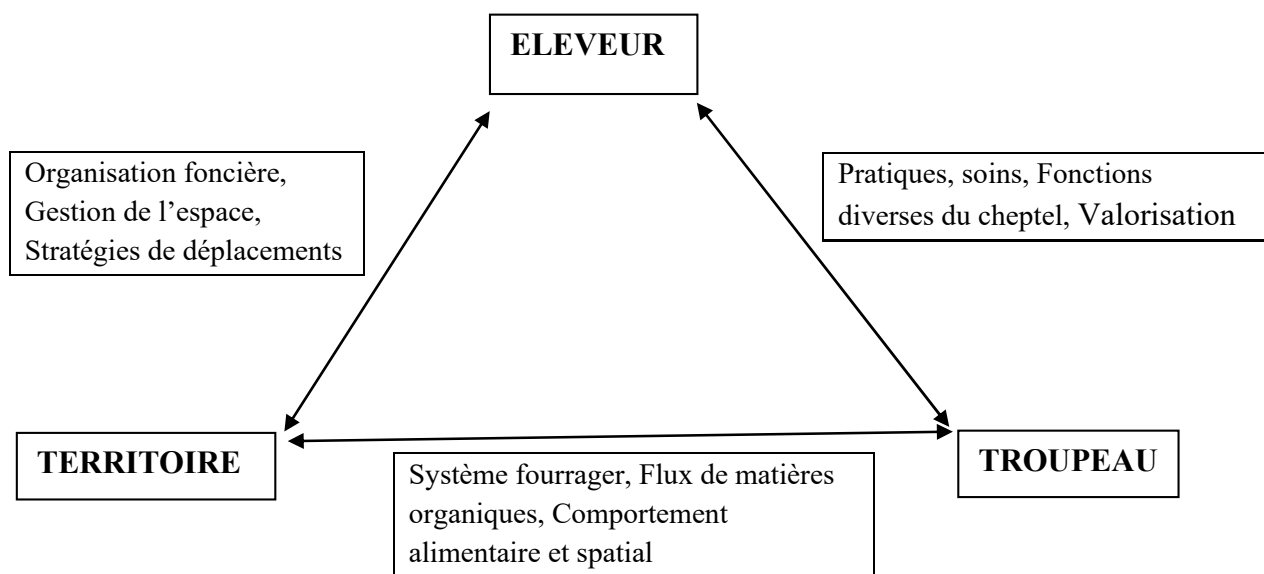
ELEVEUR

Organisation foncière, Gestion de l’espace, Stratégies de déplacements

Pratiques, soins, Fonctions diverses du cheptel, Valorisation

TERRITOIRE

TROUPEAU

Système fourrager, Flux de matières organiques, Comportement alimentaire et spatial